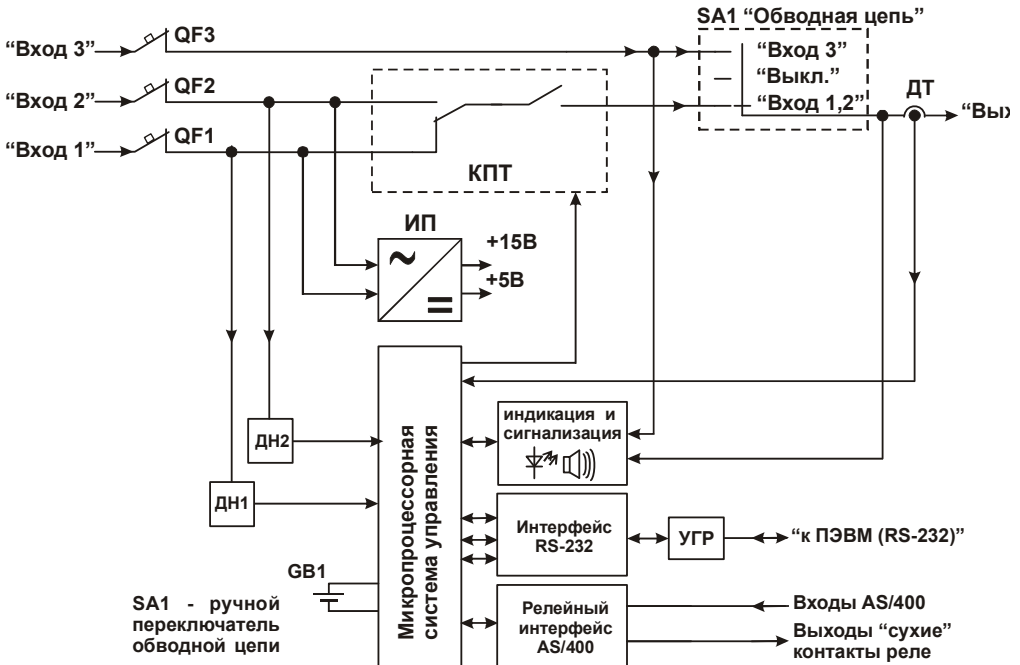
SA1 “Обводная цепь”

“Вход 3”

QF3

“Вход 3”

“Вход 2”

QF2

“Выкл.”

“Вход 1,2”

ДТ

“Вых

“Вход 1”

QF1

КПТ

ИП

+15В

+5В

ДН2

ДН1

Микропроцессорная система управления

индикация и сигнализация

Интерфейс RS-232

УГР

“к ПЭВМ (RS-232)”

GB1

SA1 - ручной переключатель обводной цепи

Релейный интерфейс AS/400

Входы AS/400

Выходы “сухие” контакты реле